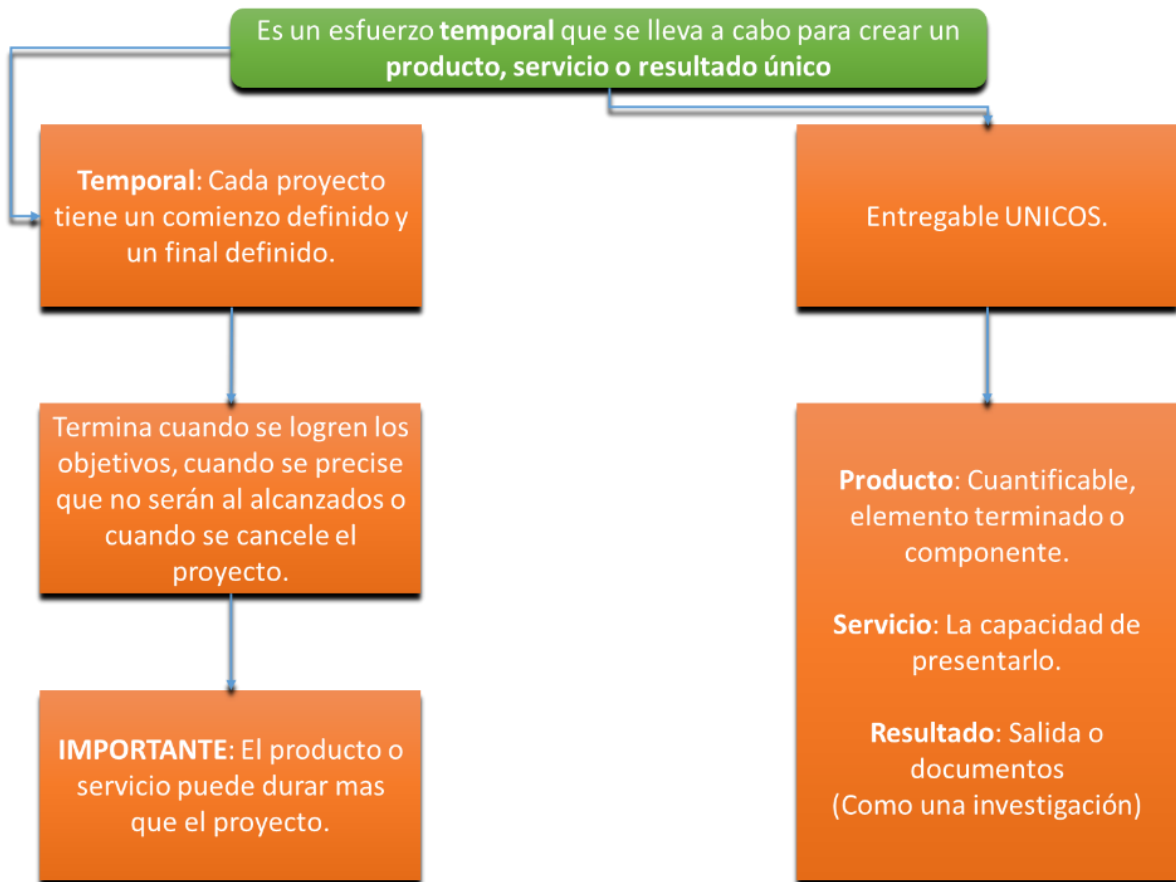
Es un esfuerzo temporal que se lleva a cabo para crear un producto, servicio o resultado único

Temporal: Cada proyecto tiene un comienzo definido y un final definido.

Termina cuando se logren los objetivos, cuando se precise que no serán al alcanzados o cuando se cancele el proyecto.

IMPORTANTE: El producto o servicio puede durar mas que el proyecto.

Entregable UNICOS.

Producto: Cuantificable, elemento terminado o componente.

Servicio: La capacidad de presentarlo.

Resultado: Salida o documentos
(Como una investigación)